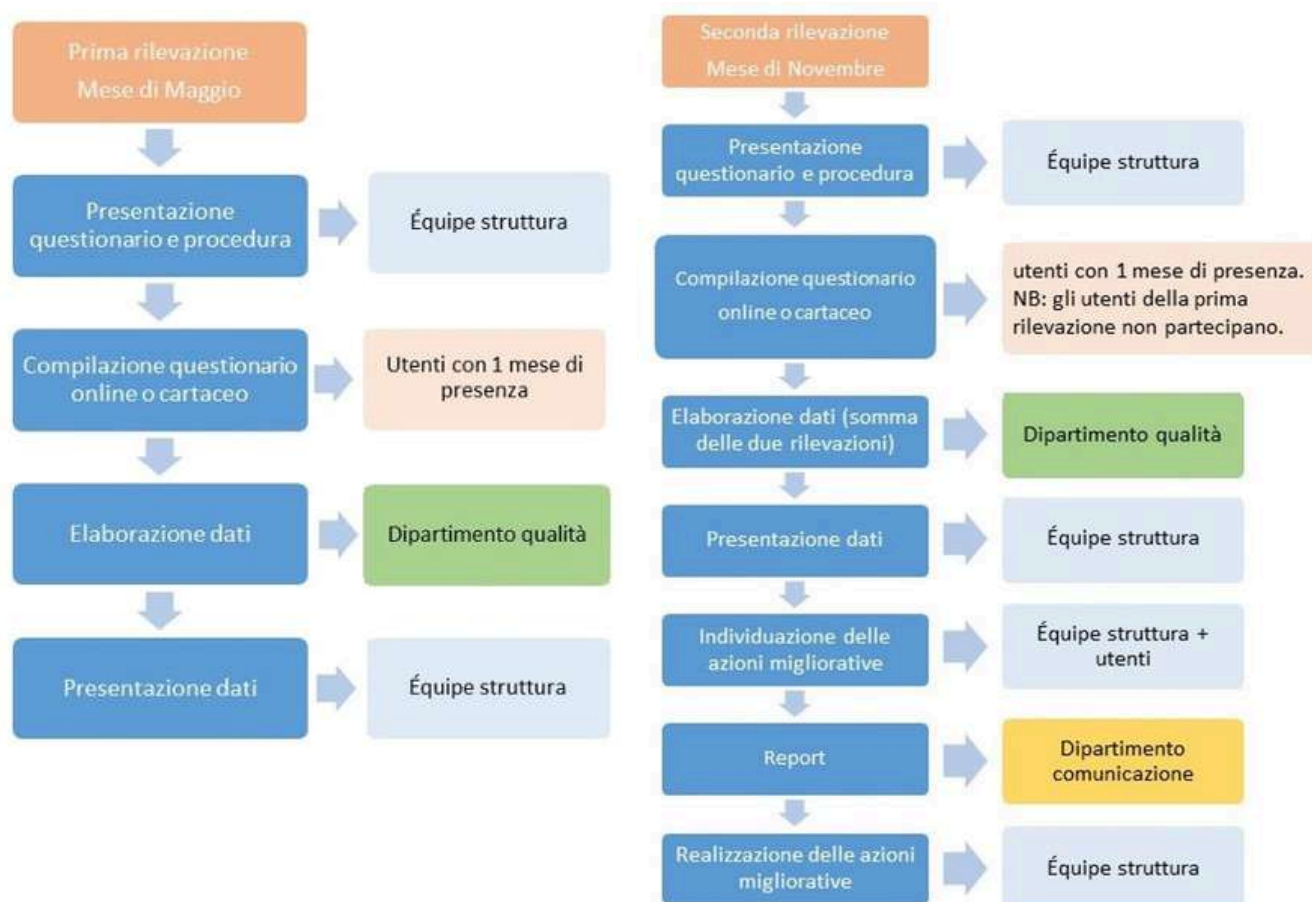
Prima rilevazione
Mese di Maggio

Presentazione questionario e procedura

Équipe struttura

Compilazione questionario online o cartaceo

Utenti con 1 mese di presenza

Elaborazione dati

Dipartimento qualità

Presentazione dati

Équipe struttura

Seconda rilevazione
Mese di Novembre

Presentazione questionario e procedura

Équipe struttura

Compilazione questionario online o cartaceo

utenti con 1 mese di presenza. NB: gli utenti della prima rilevazione non partecipano.

Elaborazione dati (somma delle due rilevazioni)

Dipartimento qualità

Presentazione dati

Équipe struttura

Individuazione delle azioni migliorative

Équipe struttura + utenti

Report

Dipartimento comunicazione

Realizzazione delle azioni migliorative

Équipe struttura